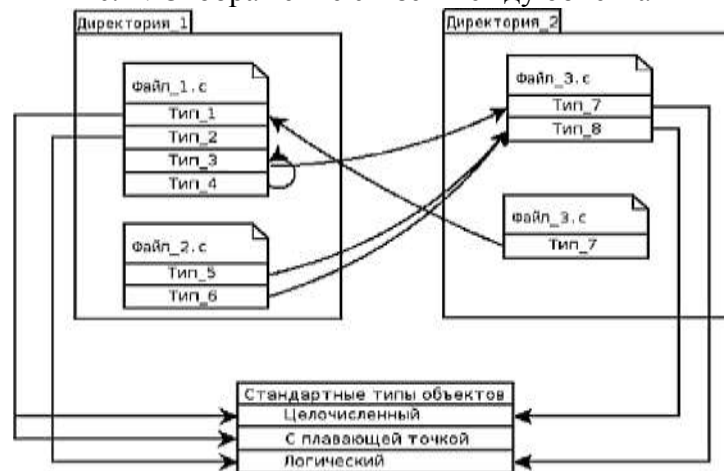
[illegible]

Директория_1

Файл_1.c

Тип_1

Тип_2

Тип_3

Тип_4

Файл_2.c

Тип_5

Тип_6

Директория_2

Файл_3.c

Тип_7

Тип_8

Файл_3.c

Тип_7

Стандартные типы объектов

Целочисленный

С плавающей точкой

Логический